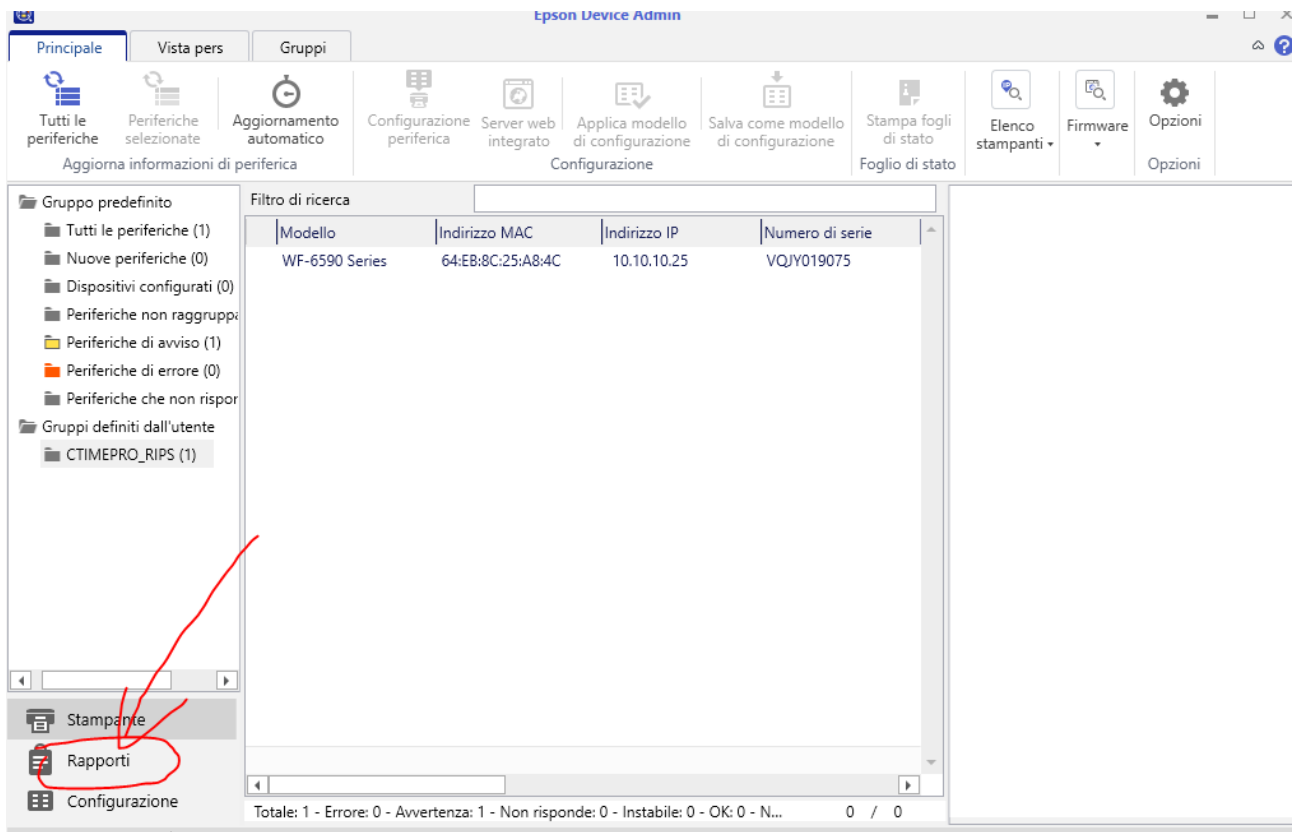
Epson Device Admin

Principale
Vista pers
Gruppi

Tutti le periferiche
Periferiche selezionate
Aggiornamento automatico
Aggiorna informazioni di periferica

Configurazione periferica
Server web integrato
Applica modello di configurazione
Salva come modello di configurazione
Configurazione

Stampa fogli di stato
Foglio di stato

Elenco stampanti ▾
Firmware ▾
Opzioni
Opzioni

Gruppo predefinito
Tutti le periferiche (1)
Nuove periferiche (0)
Dispositivi configurati (0)
Periferiche non raggruppa
Periferiche di avviso (1)
Periferiche di errore (0)
Periferiche che non rispor
Gruppi definiti dall'utente
CTIMEPRO_RIPS (1)

Stampante
Rapporti
Configurazione

Filtro di ricerca

| Modello | Indirizzo MAC | Indirizzo IP | Numero di serie |
|---|---|---|---|
| WF-6590 Series | 64:EB:8C:25:A8:4C | 10.10.10.25 | VQJY019075 |

Totale: 1 - Errore: 0 - Avvertenza: 1 - Non risponde: 0 - Instabile: 0 - OK: 0 - N...
0 / 0